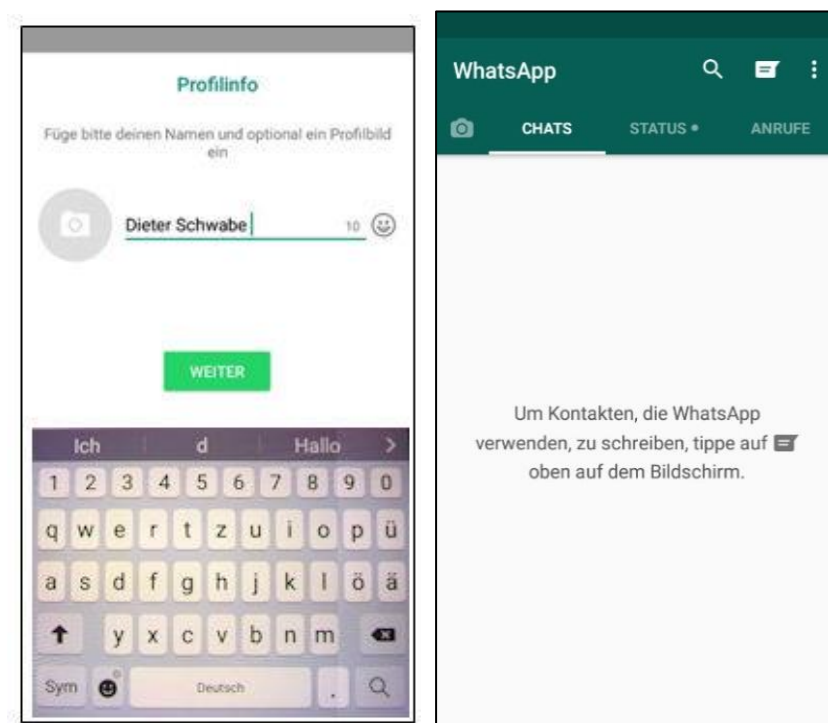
Profilinfo

Füge bitte deinen Namen und optional ein Profilbild ein

Dieter Schwabe 10

WEITER

Ich d Hallo >

1 2 3 4 5 6 7 8 9 0

q w e r t z u i o p ü

a s d f g h j k l ö ä

y x c v b n m

Sym Deutsch . 

WhatsApp

CHATS STATUS • ANRUFE

Um Kontakten, die WhatsApp verwenden, zu schreiben, tippe auf oben auf dem Bildschirm.